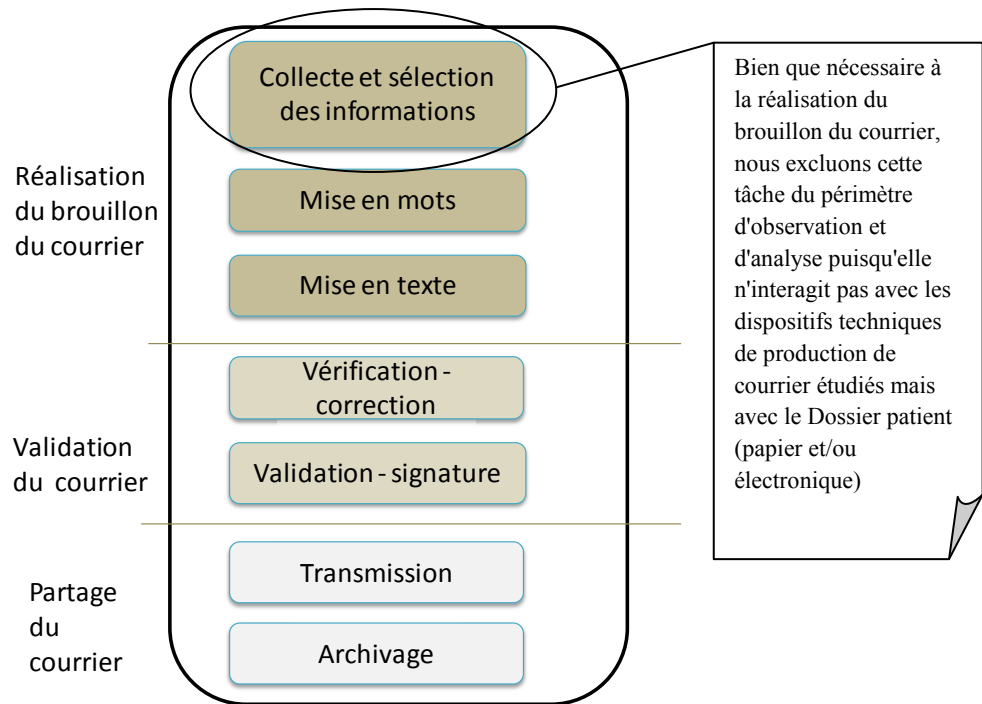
Réalisation du brouillon du courrier

Collecte et sélection des informations

Mise en mots

Mise en texte

Validation du courrier

Vérification - correction

Validation - signature

Partage du courrier

Transmission

Archivage

Bien que nécessaire à la réalisation du brouillon du courrier, nous excluons cette tâche du périmètre d'observation et d'analyse puisqu'elle n'interagit pas avec les dispositifs techniques de production de courrier étudiés mais avec le Dossier patient (papier et/ou électronique)